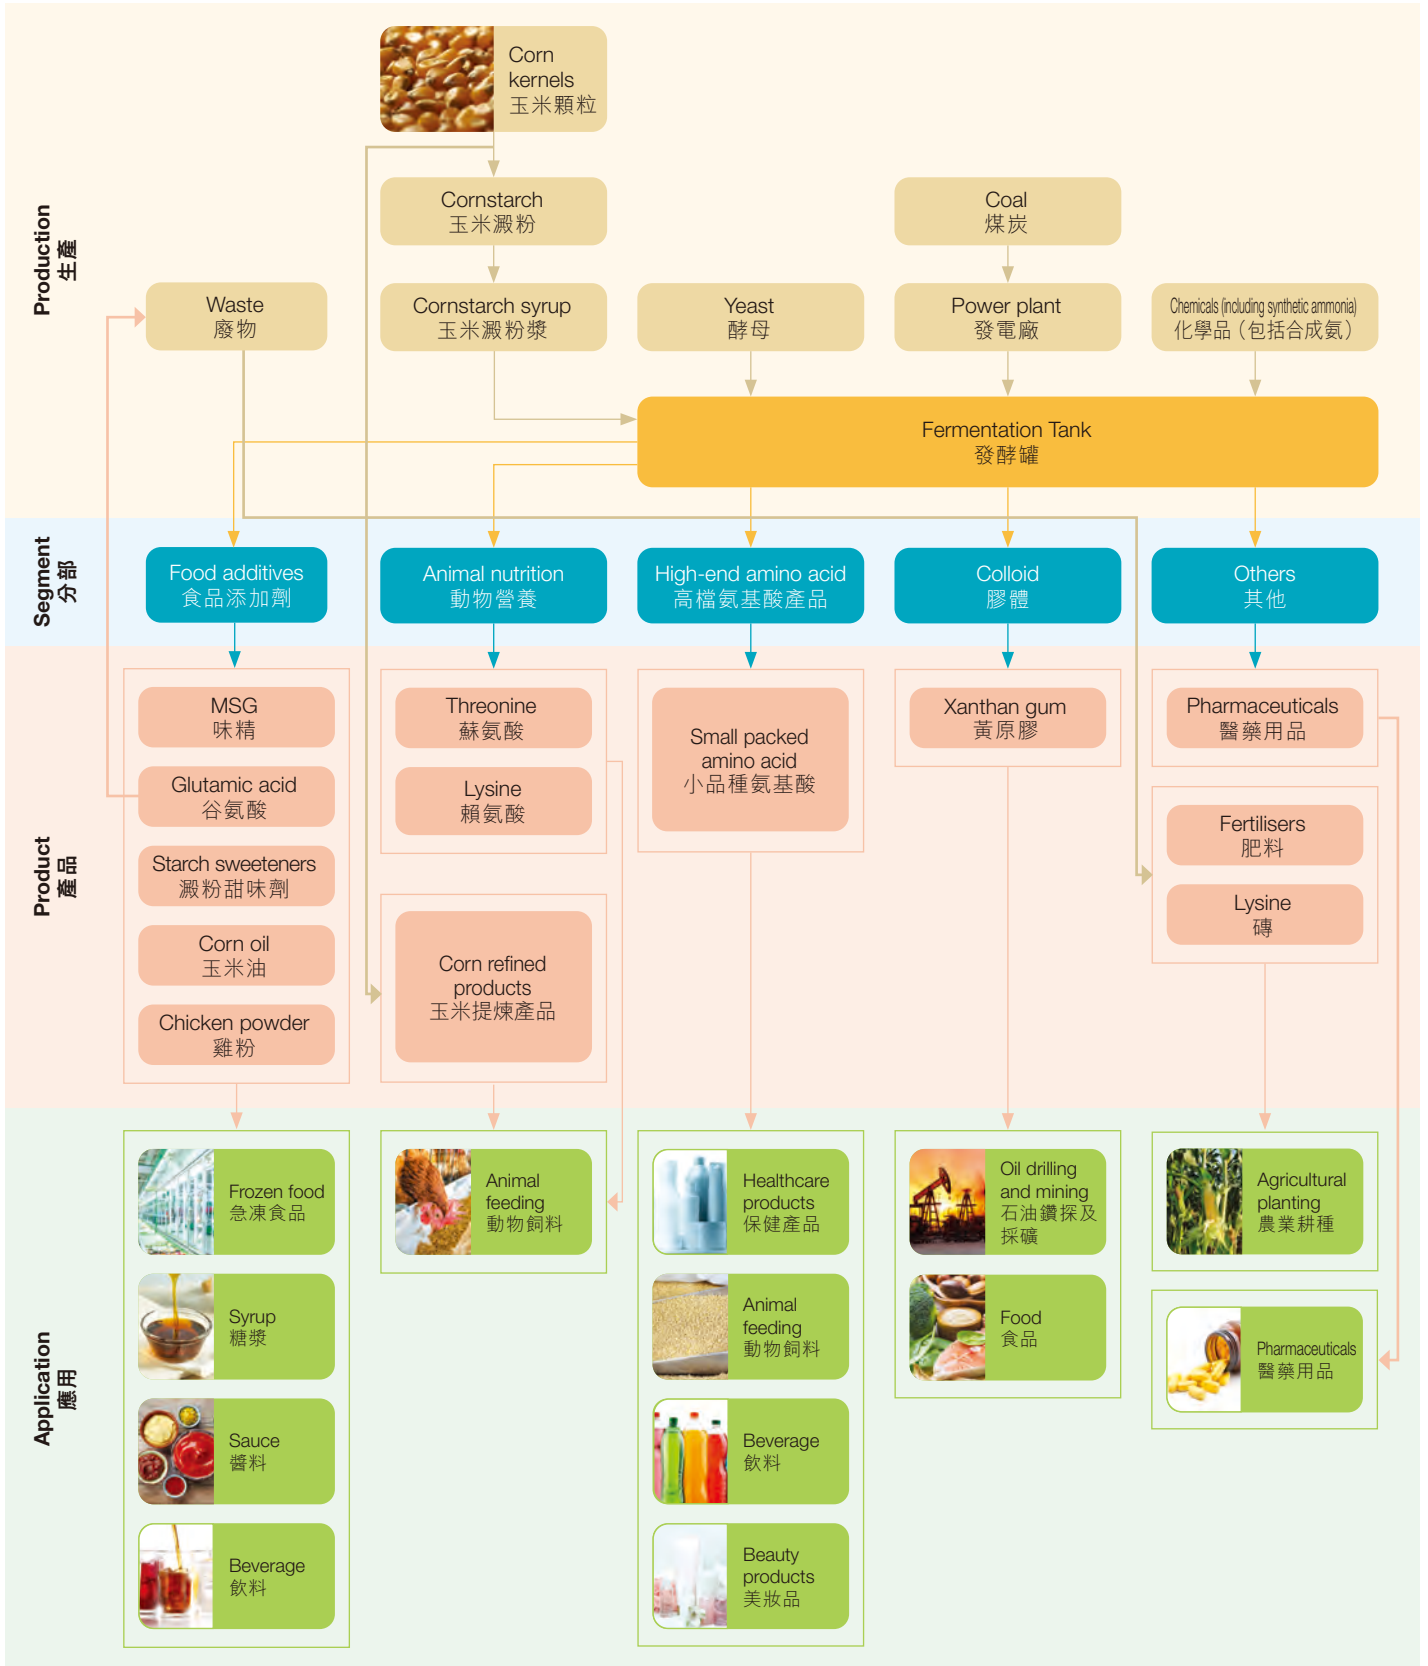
Production
生產

Corn kernels
玉米顆粒

Cornstarch
玉米澱粉

Coal
煤炭

Waste
廢物

Cornstarch syrup
玉米澱粉漿

Yeast
酵母

Power plant
發電廠

Chemicals (including synthetic ammonia)
化學品（包括合成氨）

Fermentation Tank
發酵罐

Segment
分部

Food additives
食品添加劑

Animal nutrition
動物營養

High-end amino acid
高檔氨基酸產品

Colloid
膠體

Others
其他

Product
產品

MSG
味精

Glutamic acid
谷氨酸

Starch sweeteners
澱粉甜味劑

Corn oil
玉米油

Chicken powder
雞粉

Threonine
蘇氨酸

Lysine
賴氨酸

Corn refined products
玉米提煉產品

Small packed amino acid
小品種氨基酸

Xanthan gum
黃原膠

Pharmaceuticals
醫藥用品

Fertilisers
肥料

Lysine
磚

Application
應用

Frozen food
急凍食品

Syrup
糖漿

Sauce
醬料

Beverage
飲料

Animal feeding
動物飼料

Healthcare products
保健產品

Animal feeding
動物飼料

Beverage
飲料

Beauty products
美妝品

Oil drilling and mining
石油鑽探及採礦

Food
食品

Agricultural planting
農業耕種

Pharmaceuticals
醫藥用品